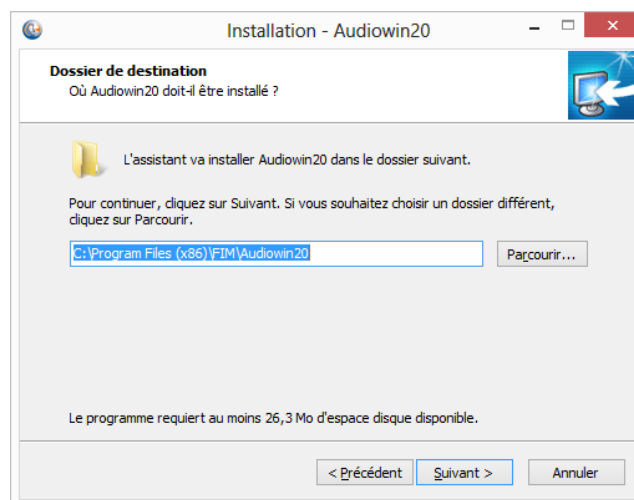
Installation - Audiowin20

Dossier de destination
Où Audiowin20 doit-il être installé ?

L'assistant va installer Audiowin20 dans le dossier suivant.

Pour continuer, cliquez sur Suivant. Si vous souhaitez choisir un dossier différent, cliquez sur Parcourir.

C:\Program Files (x86)\FIM\Audiowin20

Parcourir...

Le programme requiert au moins 26,3 Mo d'espace disque disponible.

< Précédent
Suivant >
Annuler